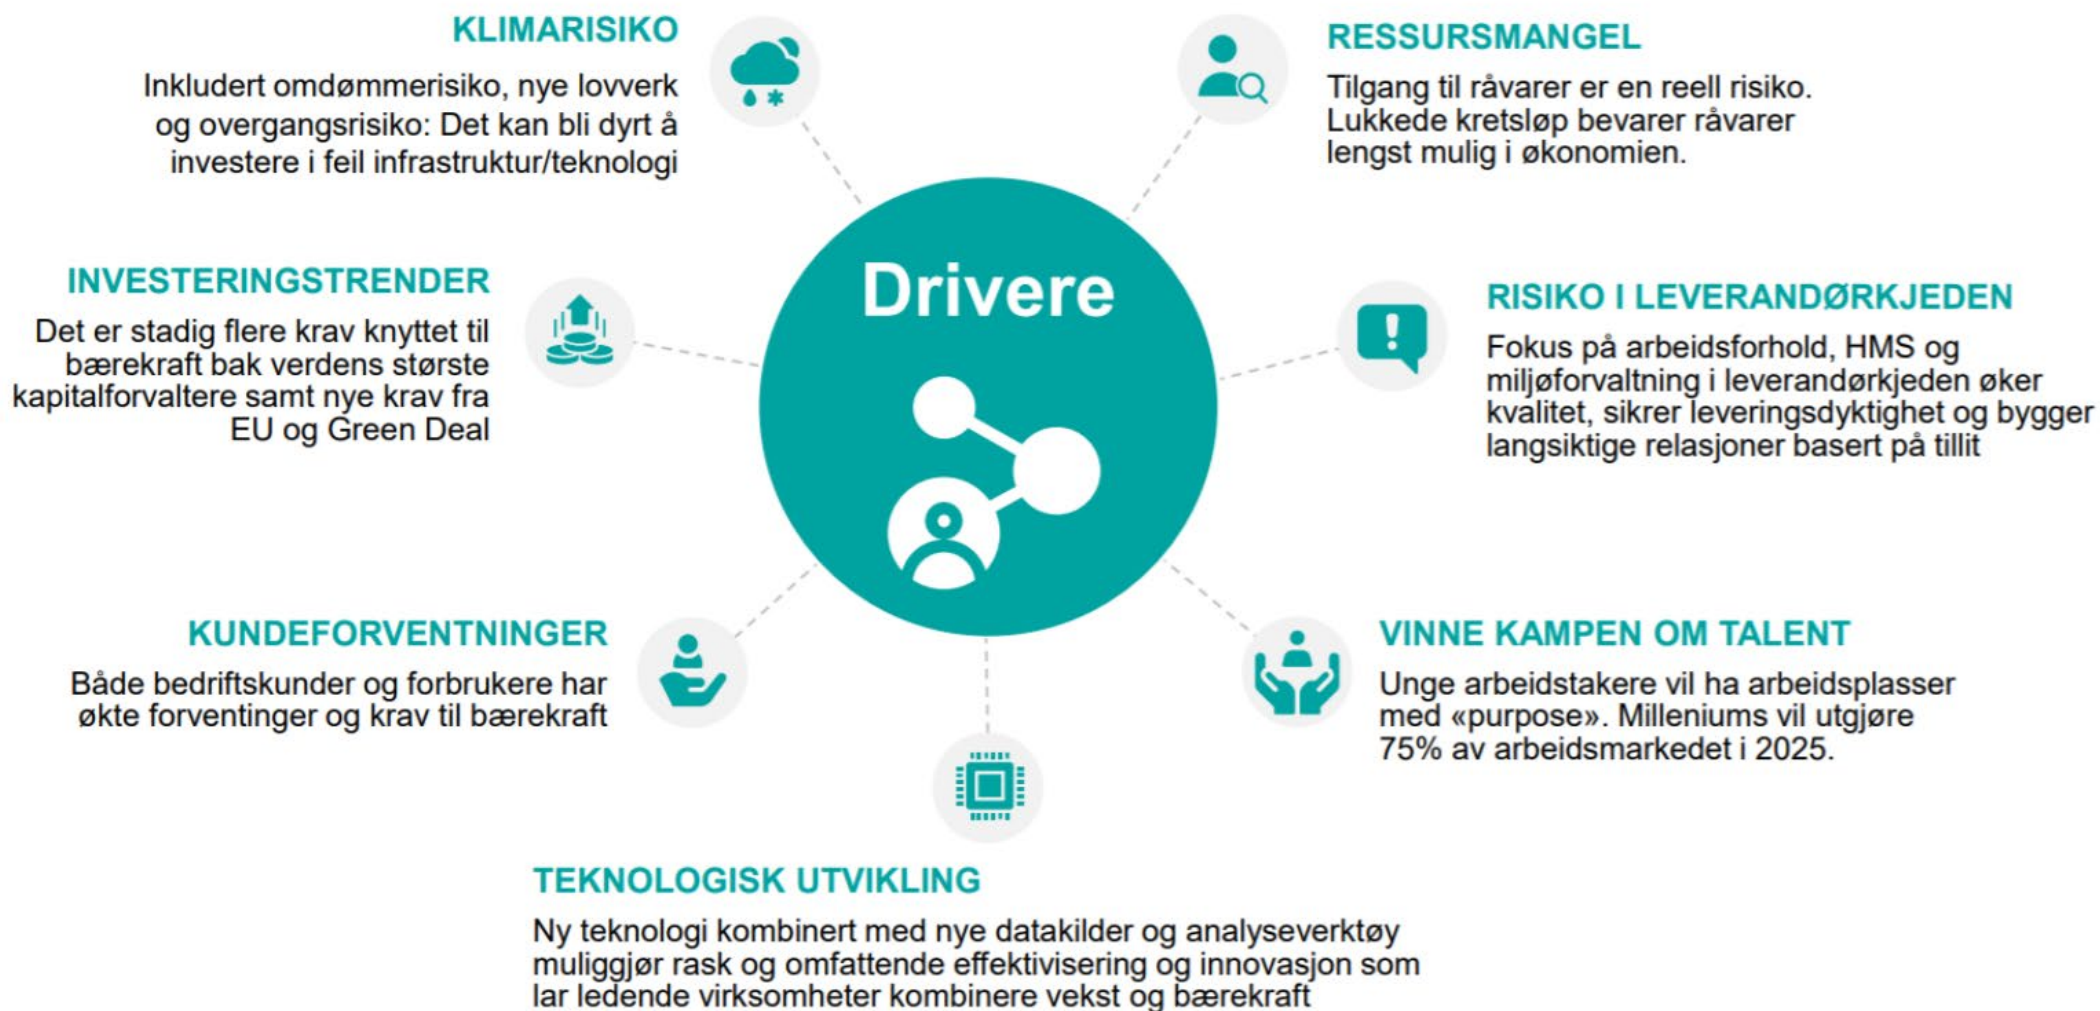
Drivere

KLIMARISIKO

Inkludert omdømmerisiko, nye lovverk og overgangsrisiko: Det kan bli dyrt å investere i feil infrastruktur/teknologi

RESSURSMANGEL

Tilgang til råvarer er en reell risiko. Lukkede kretsløp bevarer råvarer lengst mulig i økonomien.

INVESTERINGSTRENDER

Det er stadig flere krav knyttet til bærekraft bak verdens største kapitalforvaltere samt nye krav fra EU og Green Deal

RISIKO I LEVERANDØRKJEDEN

Fokus på arbeidsforhold, HMS og miljøforvaltning i leverandørkjeden øker kvalitet, sikrer leveringsdyktighet og bygger langsiktige relasjoner basert på tillit

KUNDEFORVENTNINGER

Både bedriftskunder og forbrukere har økte forventinger og krav til bærekraft

VINNE KAMPEN OM TALENT

Unge arbeidstakere vil ha arbeidsplasser med «purpose». Milleniums vil utgjøre 75% av arbeidsmarkedet i 2025.

TEKNOLOGISK UTVIKLING

Ny teknologi kombinert med nye datakilder og analyseverktøy muliggjør rask og omfattende effektivisering og innovasjon som lar ledende virksomheter kombinere vekst og bærekraft